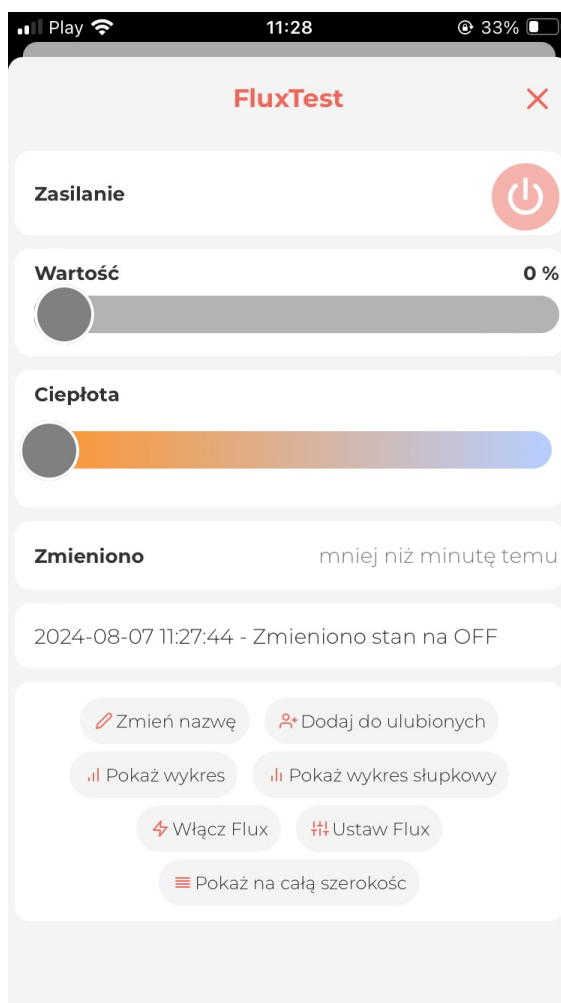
Play 11:28 33%

FluxTest

Zasilanie

Wartość 0 %

Ciepłota

Zmieniono mniej niż minutę temu

2024-08-07 11:27:44 - Zmieniono stan na OFF

Zmień nazwę
Dodaj do ulubionych
Pokaż wykres
Pokaż wykres słupkowy
Włącz Flux
Ustaw Flux
Pokaż na całą szerokośc